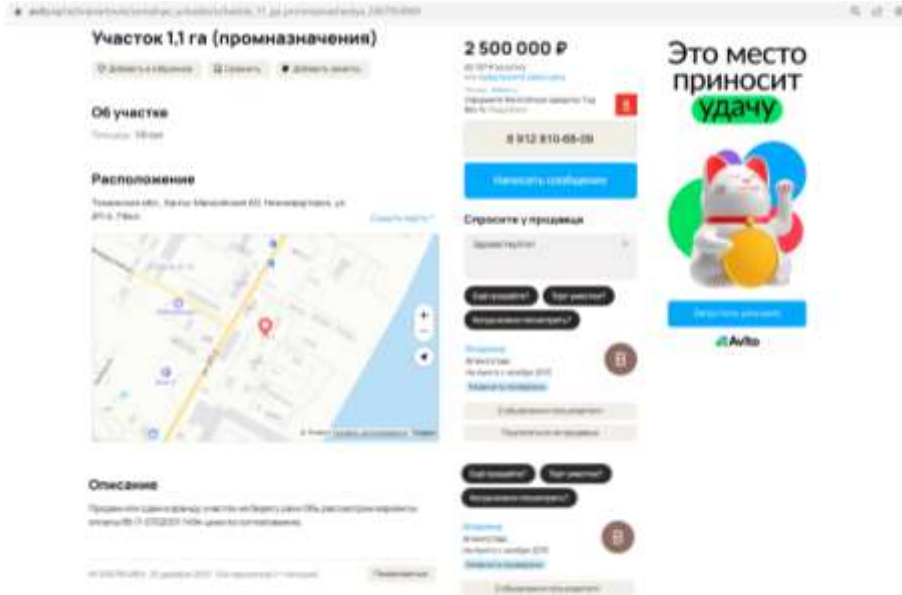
Участок 1,1 га (промназначения)

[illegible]

Об участке

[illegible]

Расположение

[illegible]

Описание

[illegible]

2 500 000 ₽

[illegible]

8 912 810-88-09

Написать сообщение

Спросите у продавца

Здравствуйте!

Ещё продаёте? Торг уместен? Когда можно посмотреть?

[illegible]

Ещё продаёте? Торг уместен? Когда можно посмотреть?

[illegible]

Это место приносит удачу

Avito